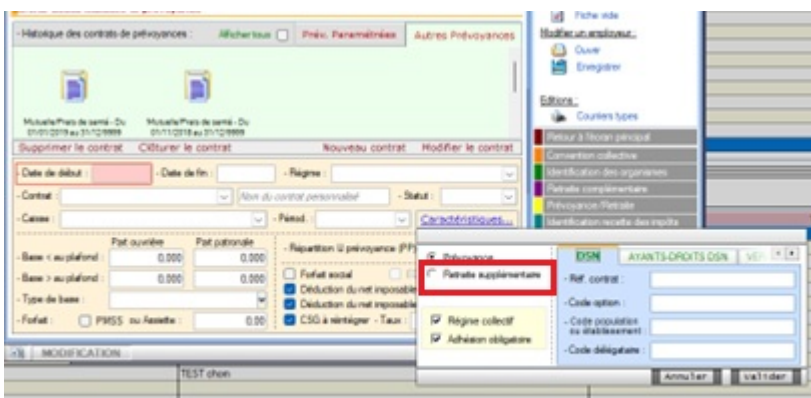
- Historique des contrats de prévoyances :
Afficher tous
Prév. Paramétrées
Autres Prévoyances

Mutuelle/Frais de santé - Du 01/01/2019 au 31/12/9999
Mutuelle/Frais de santé - Du 01/11/2018 au 31/12/9999

Supprimer le contrat
Clôturer le contrat
Nouveau contrat
Modifier le contrat

- Date de début :
- Date de fin :
- Régime :
- Contrat :
Nom du contrat personnalisé
- Statut :
- Caisse :
- Période :
Caractéristiques...

Part ouvrière
Part patronale
- Base < au plafond :
0.000
0.000
- Base > au plafond :
0.000
0.000
- Type de base :
- Forfait :
PMSS
ou Assiette
0.00

- Répartition Li prévoyance (PP)
Forfait social
Déduction du net imposable
Déduction du net imposable
CSG à réintégrer - Taux :

MODIFICATION
TEST chon

Fiche vide
Modifier un employeur :
Ouvrir
Enregistrer
Editions :
Courriers types
Retour à l'écran principal
Convention collective
Identification des organismes
Retraite complémentaire
Prévoyance/Retraite
Identification recette des impôts

Prévoyance
Retraite supplémentaire
Régime collectif
Adhésion obligatoire

DSN
AYANTS-DROITS DSN
VE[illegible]
- Réf. contrat :
- Code option :
- Code population ou établissement
- Code délégataire :
Annuler
Valider